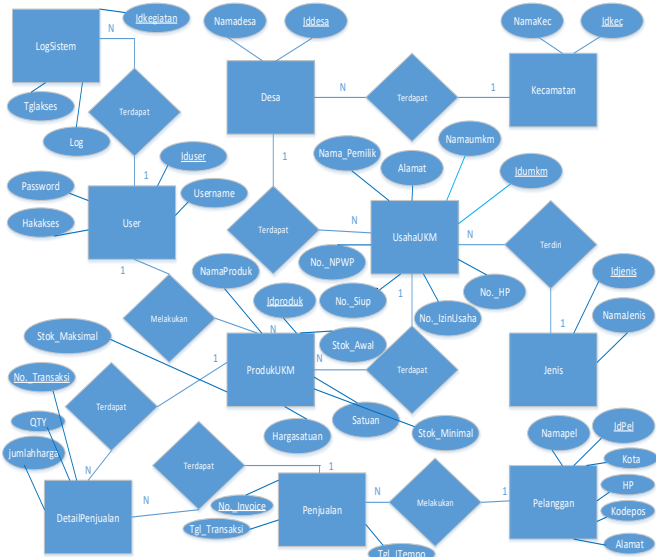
LogSistem
Idkegiatan
N
Tglakses
Terdapat
Log
Namadesa
Iddesa
Desa
N
Terdapat
1
Kecamatan
NamaKec
Idkec
1
Nama_Pemilik
Alamat
Namaumkm
Idumkm
Password
Iduser
1
Username
User
Hakakses
Terdapat
N
UsahaUKM
N
Terdiri
1
No._NPWP
No._Siup
No._IzinUsaha
No._HP
1
NamaProduk
Idproduk
Melakukan
N
Stok_Awal
Stok_Maksimal
ProdukUKM
Terdapat
Idjenis
NamaJenis
1
Jenis
No._Transaksi
1
Terdapat
QTY
jumlahharga
Satuan
Stok_Minimal
Hargasatuan
N
Terdapat
1
DetailPenjualan
N
No._Invoice
Tgl_Transaksi
Penjualan
N
Melakukan
1
Pelanggan
Namapel
IdPel
Kota
HP
Kodepos
Alamat
Tgl_JTempo